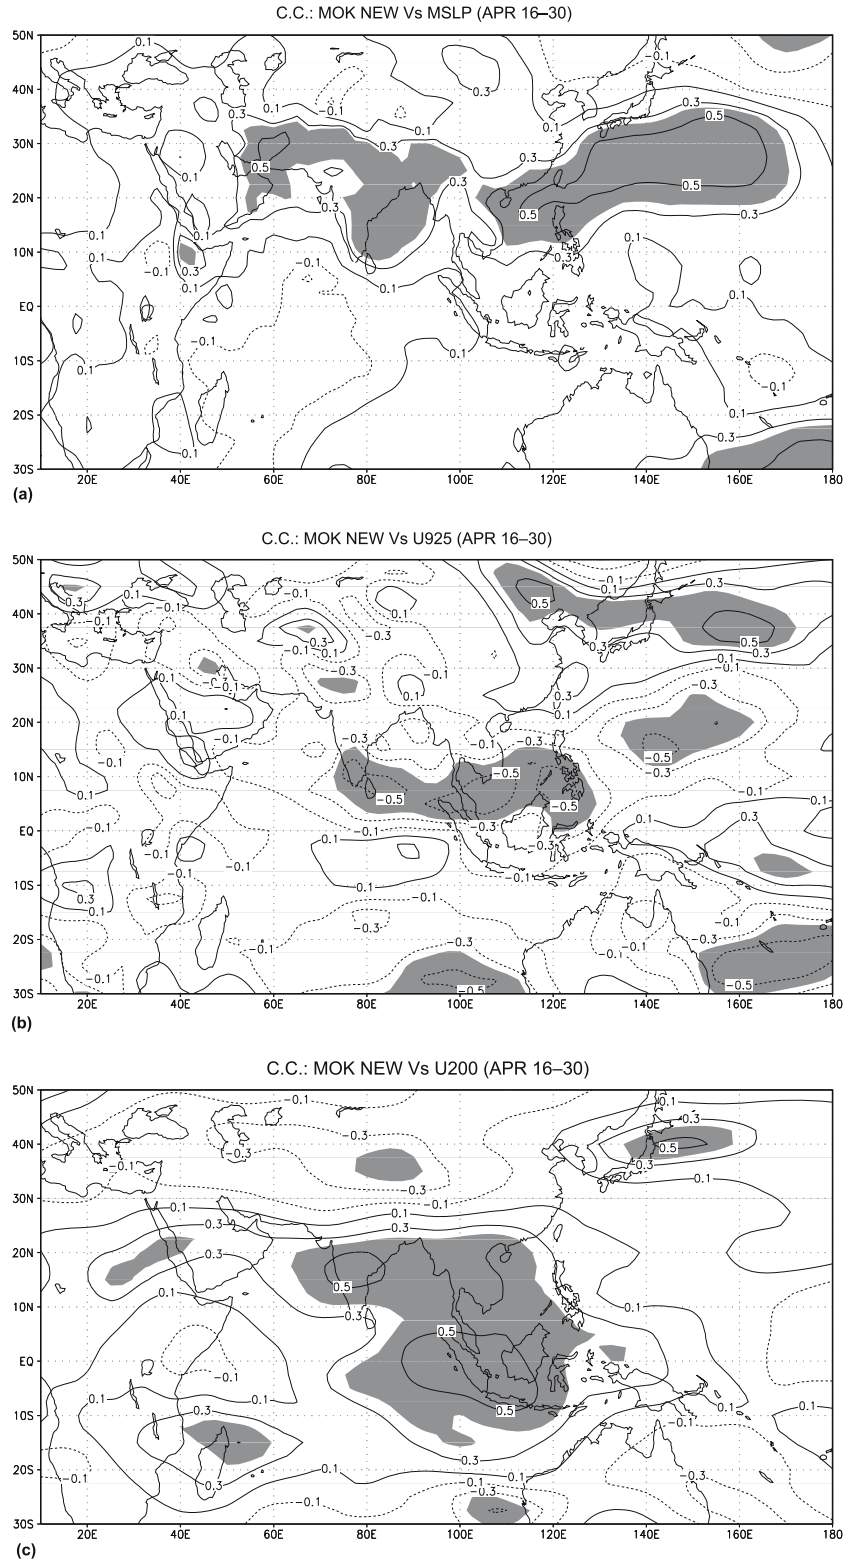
C.C.: MOK NEW Vs MSLP (APR 16–30)

50N
40N
30N
20N
10N
EQ
10S
20S
30S

20E 40E 60E 80E 100E 120E 140E 160E 180

0.1 0.1 0.3 0.1 0.1 0.3 0.1 0.3 0.5 0.3 0.3 0.3 0.5 0.5 0.5 0.3 0.1 0.1 0.3 0.1 0.1 −0.1 0.1 −0.1 0.3 0.1 −0.1 0.1 0.1 −0.1 0.1 −0.1 0.1 0.3

(a)

C.C.: MOK NEW Vs U925 (APR 16–30)

50N
40N
30N
20N
10N
EQ
10S
20S
30S

20E 40E 60E 80E 100E 120E 140E 160E 180

−0.3 −0.1 −0.1 0.1 −0.1 −0.3 −0.3 0.1 0.5 0.1 0.3 0.5 0.3 −0.1 −0.1 −0.3 0.1 −0.1 −0.3 0.3 0.1 −0.1 −0.1 −0.3 −0.5 −0.3 −0.5 −0.5 −0.5 0.1 0.3 −0.3 −0.1 0.1 −0.1 −0.1 0.1 0.3 0.1 −0.1 0.3 0.1 −0.1 0.1 −0.3 −0.1 −0.1 −0.3 −0.1 −0.5 −0.5 −0.1 −0.3 −0.1

(b)

C.C.: MOK NEW Vs U200 (APR 16–30)

50N
40N
30N
20N
10N
EQ
10S
20S
30S

20E 40E 60E 80E 100E 120E 140E 160E 180

−0.1 −0.3 −0.3 −0.1 −0.3 0.1 0.3 0.5 0.3 0.1 0.1 0.3 0.3 0.5 −0.3 0.1 0.5 0.1 −0.1 0.5 0.1 0.3 −0.1 −0.1 0.1 −0.3 −0.3 −0.1 0.1 0.1 −0.1 −0.3 −0.1 −0.3

(c)